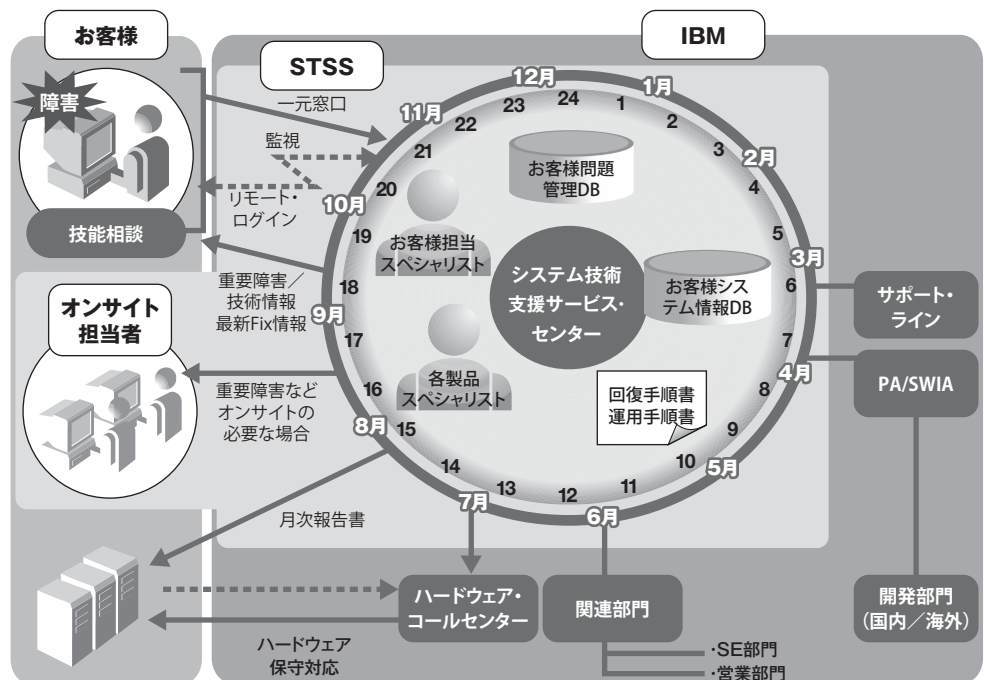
お客様

IBM

STSS

障害

一元窓口

監視

リモート・ログイン

技能相談

12月 1月 2月 3月 4月 5月 6月 7月 8月 9月 10月 11月

24 1 2 3 4 5 6 7 8 9 10 11 12 13 14 15 16 17 18 19 20 21 22 23

お客様問題管理DB

お客様担当スペシャリスト

システム技術支援サービス・センター

お客様システム情報DB

各製品スペシャリスト

回復手順書
運用手順書

重要障害／技術情報
最新Fix情報

オンサイト担当者

重要障害などオンサイトの必要な場合

月次報告書

サポート・ライン

PA/SWIA

ハードウェア・コールセンター

関連部門

・SE部門
・営業部門

開発部門
（国内／海外）

ハードウェア
保守対応